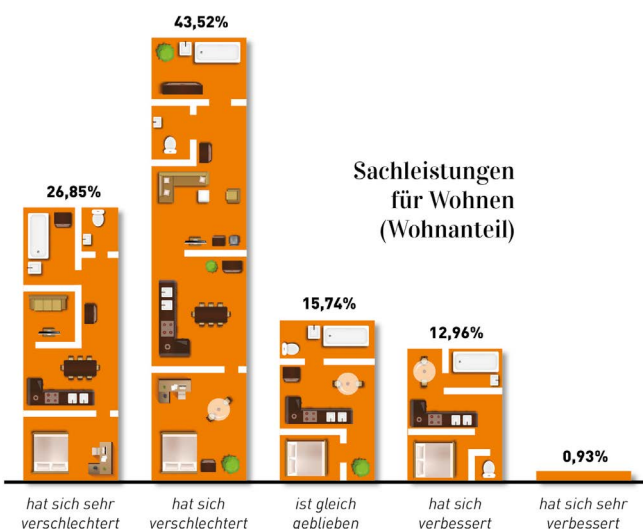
Sachleistungen
für Wohnen
(Wohnanteil)

26,85%

43,52%

15,74%

12,96%

0,93%

hat sich sehr verschlechtert

hat sich verschlechtert

ist gleich geblieben

hat sich verbessert

hat sich sehr verbessert